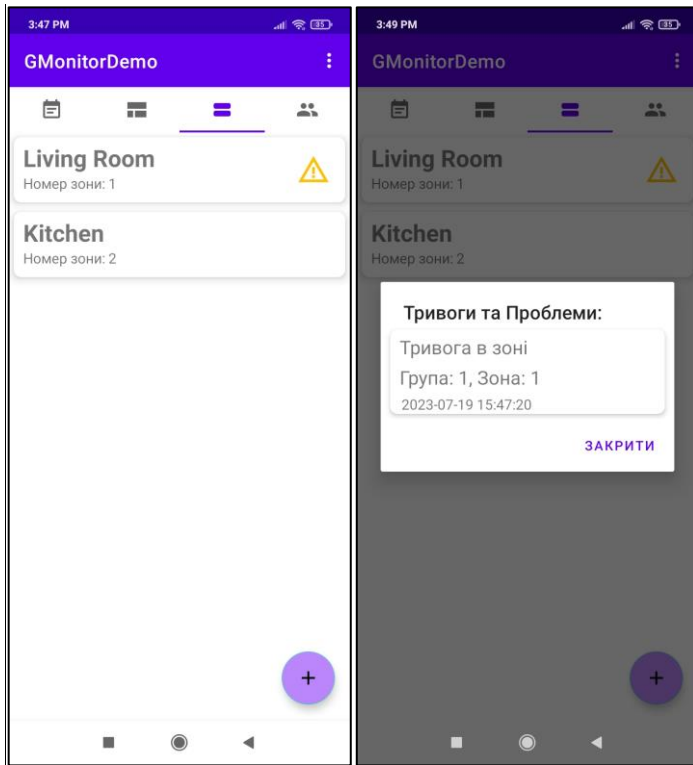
3:47 PM

85

GMonitorDemo

Living Room
Номер зони: 1

Kitchen
Номер зони: 2

+

3:49 PM

85

GMonitorDemo

Living Room
Номер зони: 1

Kitchen
Номер зони: 2

Тривоги та Проблеми:

Тривога в зоні
Група: 1, Зона: 1
2023-07-19 15:47:20

ЗАКРИТИ

+